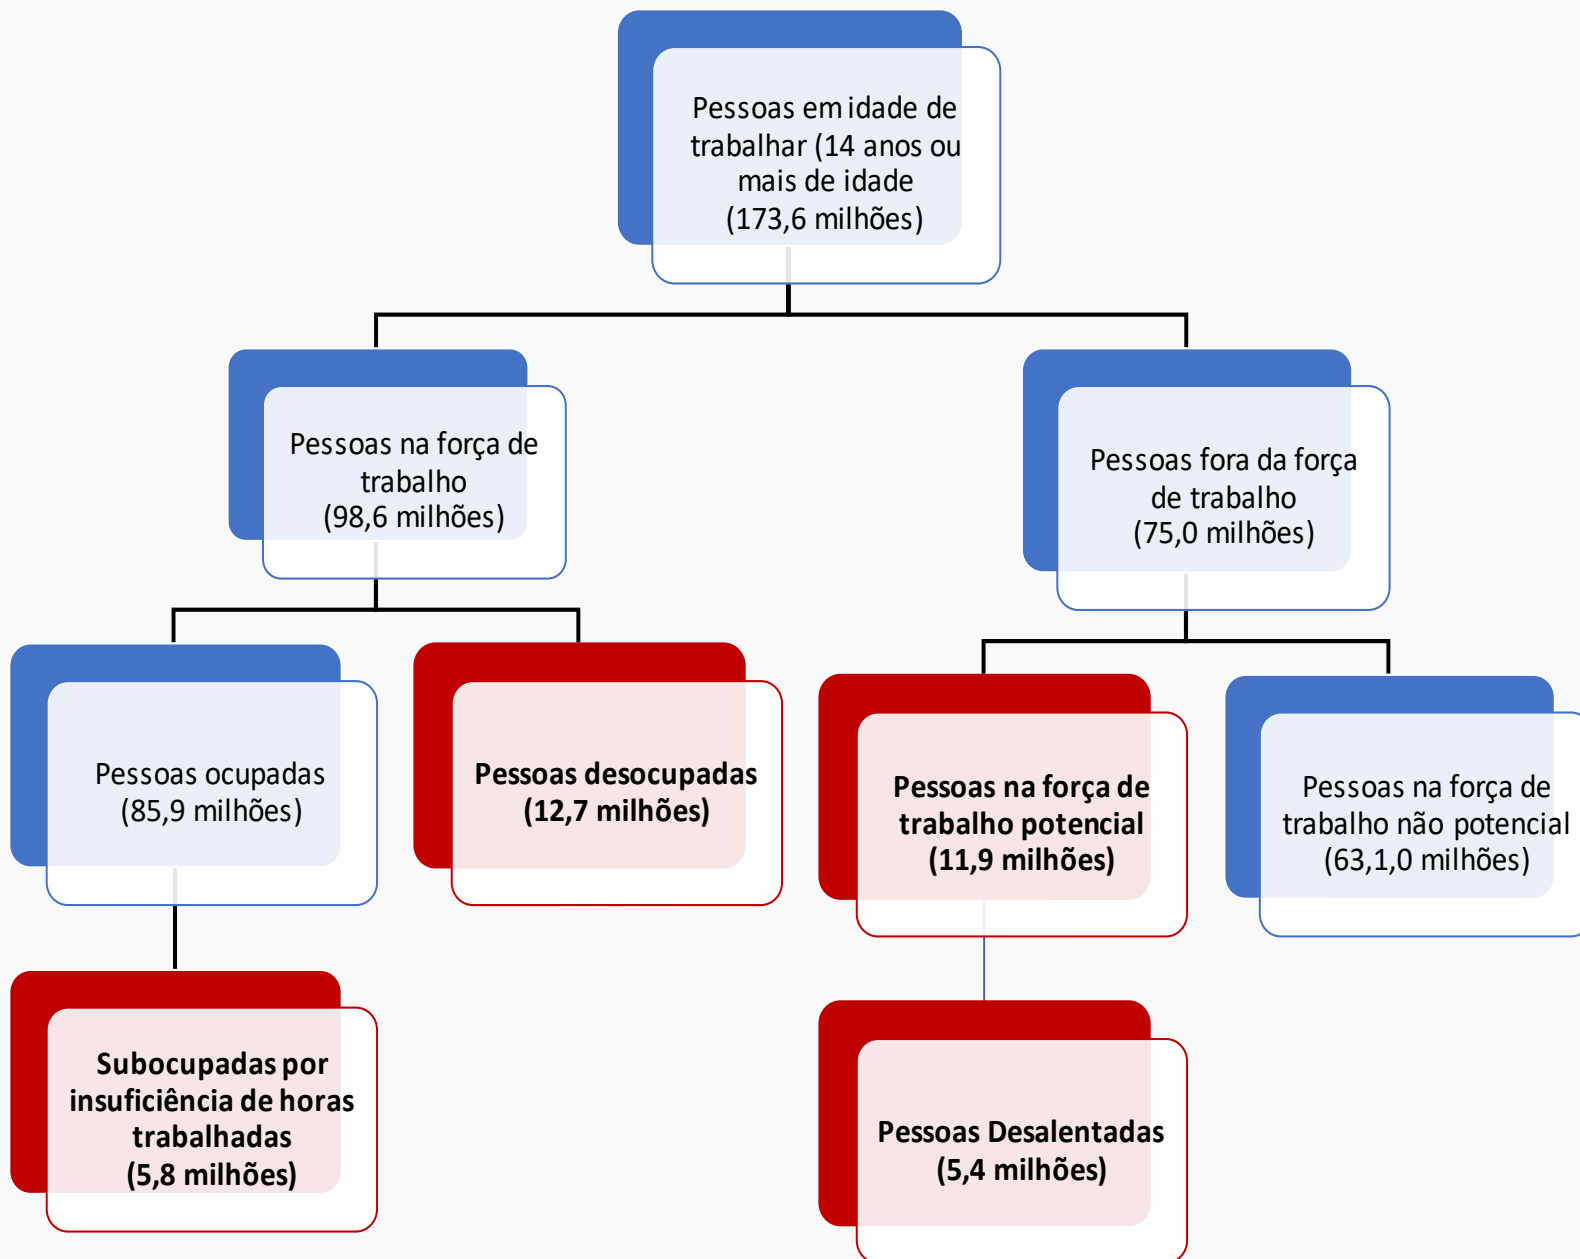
Pessoas em idade de trabalhar (14 anos ou mais de idade (173,6 milhões)

Pessoas na força de trabalho (98,6 milhões)

Pessoas fora da força de trabalho (75,0 milhões)

Pessoas ocupadas (85,9 milhões)

Pessoas desocupadas (12,7 milhões)

Pessoas na força de trabalho potencial (11,9 milhões)

Pessoas na força de trabalho não potencial (63,1,0 milhões)

Subocupadas por insuficiência de horas trabalhadas (5,8 milhões)

Pessoas Desalentadas (5,4 milhões)